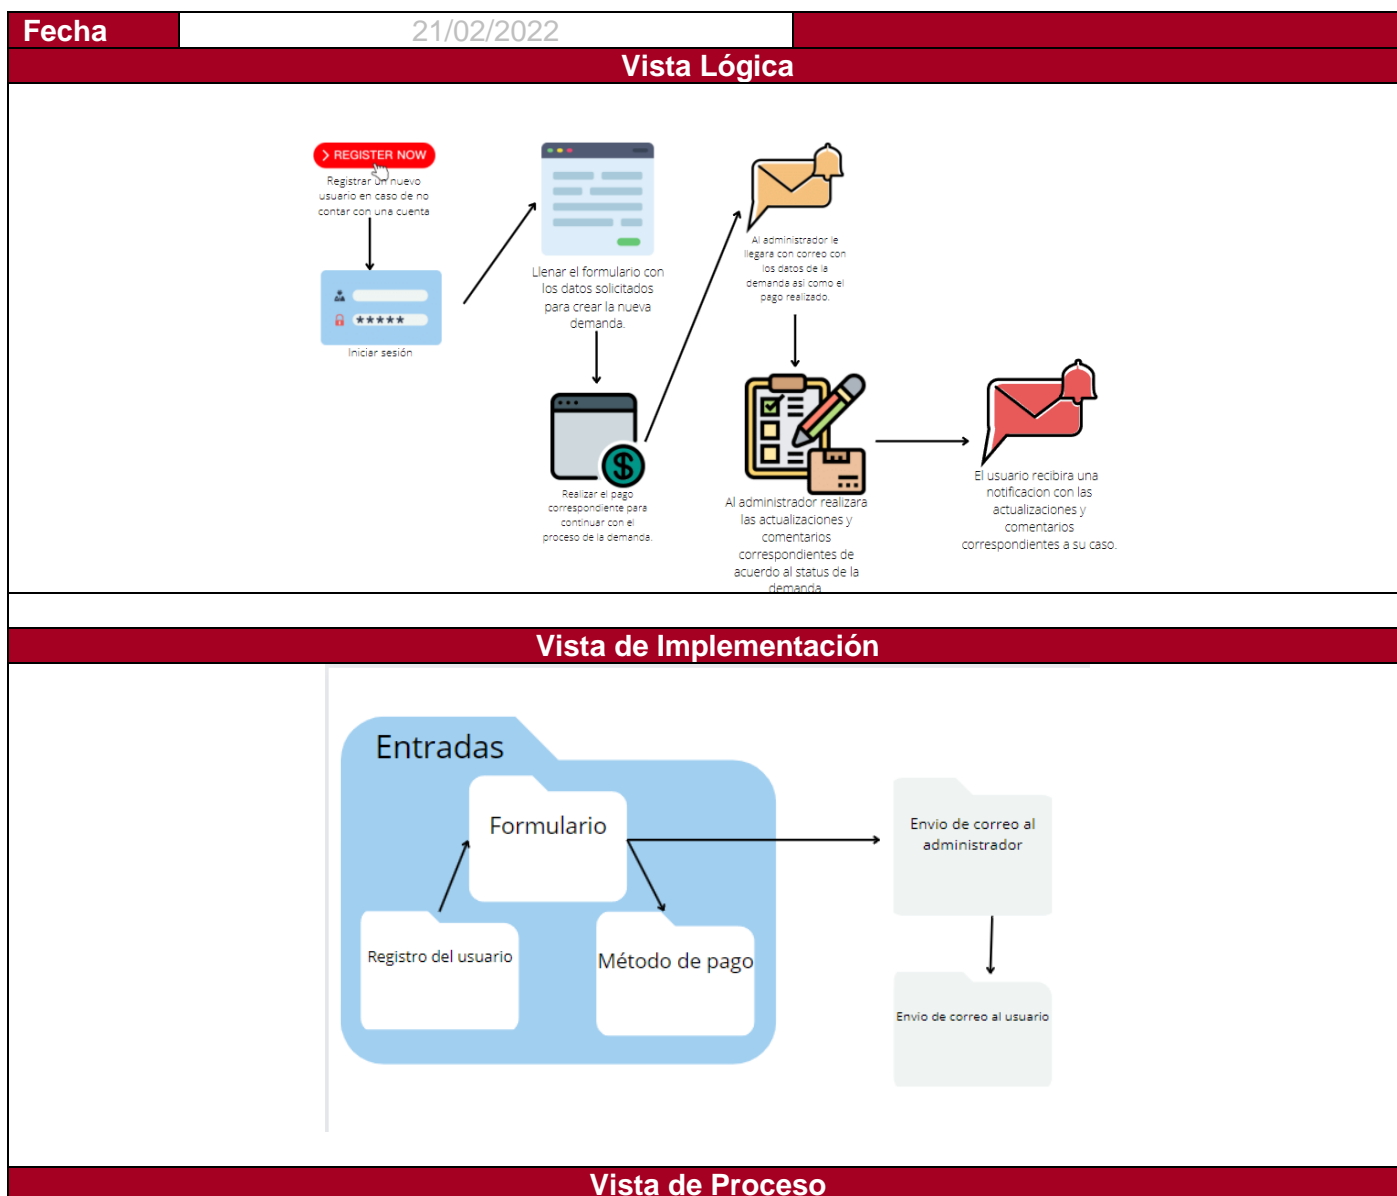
| Fecha | 21/02/2022 |
|---|---|

Vista Lógica

REGISTER NOW

Registrar un nuevo usuario en caso de no contar con una cuenta

\*\*\*\*\*

Iniciar sesión

Llenar el formulario con los datos solicitados para crear la nueva demanda.

Realizar el pago correspondiente para continuar con el proceso de la demanda.

Al administrador le llegara con correo con los datos de la demanda asi como el pago realizado.

Al administrador realizara las actualizaciones y comentarios correspondientes de acuerdo al status de la demanda

El usuario recibira una notificacion con las actualizaciones y comentarios correspondientes a su caso.

Vista de Implementación

Entradas

Formulario

Registro del usuario

Método de pago

Envio de correo al administrador

Envio de correo al usuario

Vista de Proceso